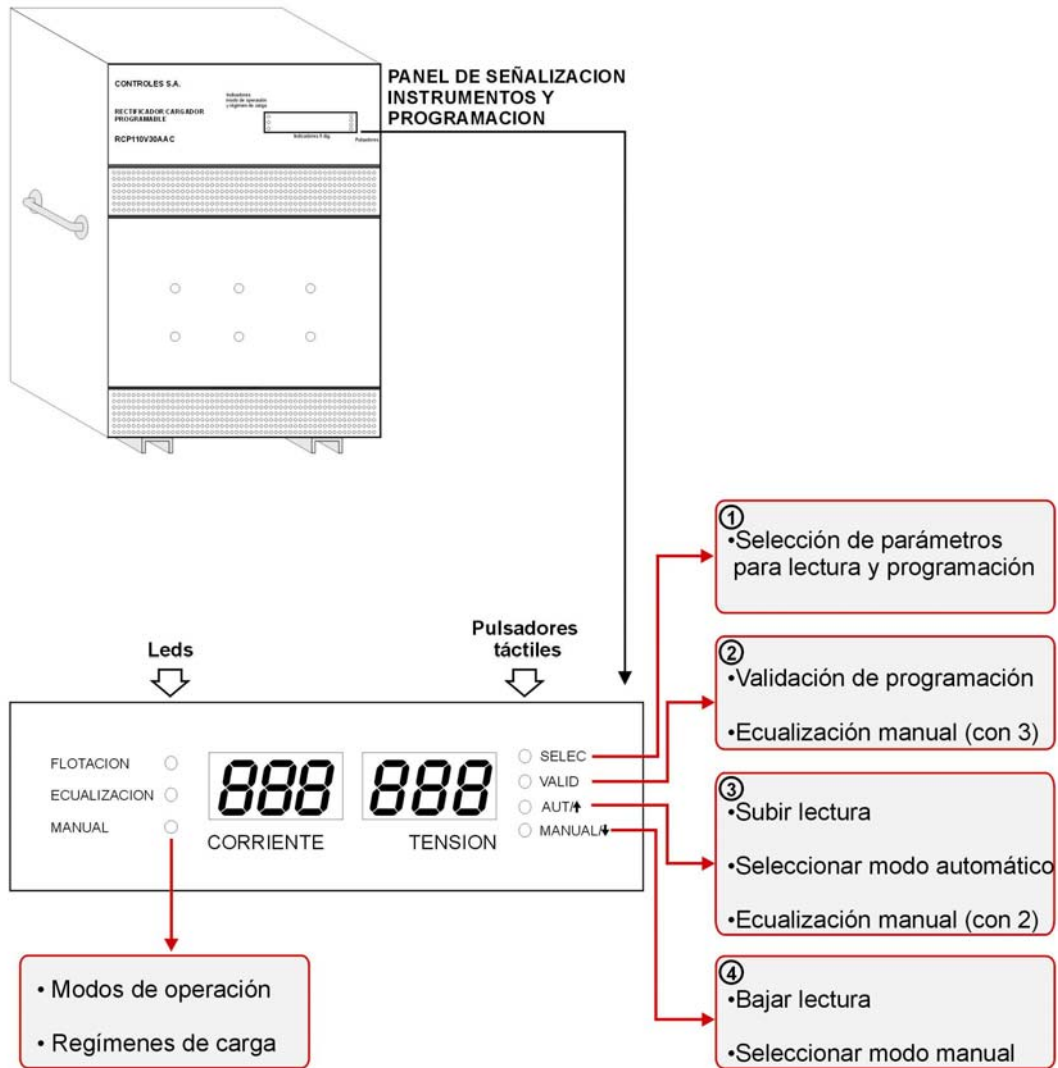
CONTROLES S.A.

RECTIFICADOR CARGADOR PROGRAMABLE

RCP110V30AAC

Indicadores modo de operación y régimen de carga

Indicadores 7-Sg.

Pulsadores

PANEL DE SEÑALIZACION INSTRUMENTOS Y PROGRAMACION

Leds

Pulsadores táctiles

FLOTACION

ECUALIZACION

MANUAL

888

888

CORRIENTE

TENSION

SELEC

VALID

AUT/↑

MANUAL/↓

①
•Selección de parámetros para lectura y programación

②
•Validación de programación
•Ecualización manual (con 3)

③
•Subir lectura
•Seleccionar modo automático
•Ecualización manual (con 2)

④
•Bajar lectura
•Seleccionar modo manual

• Modos de operación
• Regímenes de carga